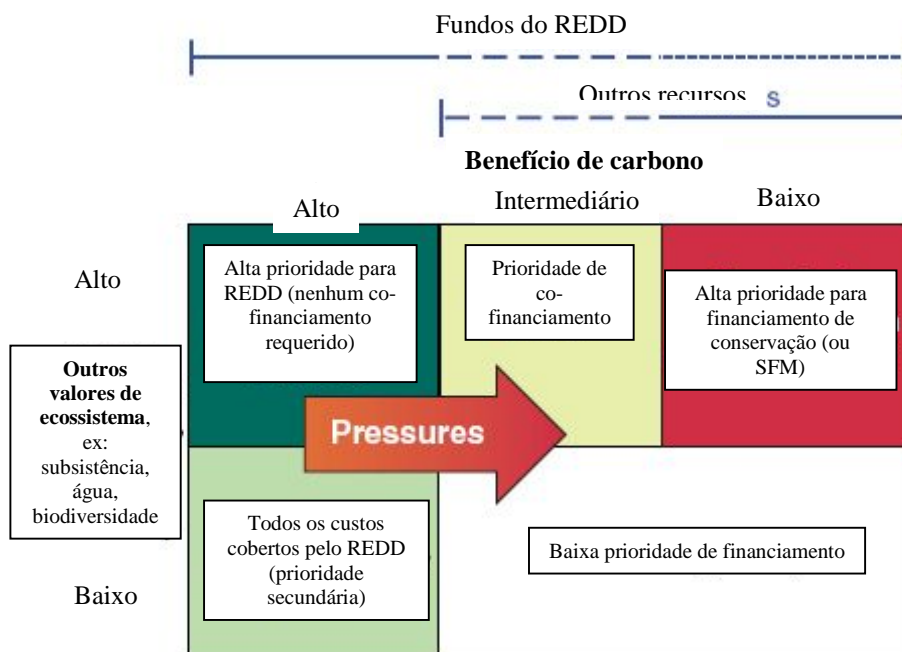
Fundos do REDD

Outros recursos s

Benefício de carbono

Alto

Intermediário

Baixo

Alto

Alta prioridade para REDD (nenhum co-financiamento requerido)

Prioridade de co-financiamento

Alta prioridade para financiamento de conservação (ou SFM)

**Outros valores de ecossistema**, ex: subsistência, água, biodiversidade

Pressures

Todos os custos cobertos pelo REDD (prioridade secundária)

Baixa prioridade de financiamento

Baixo